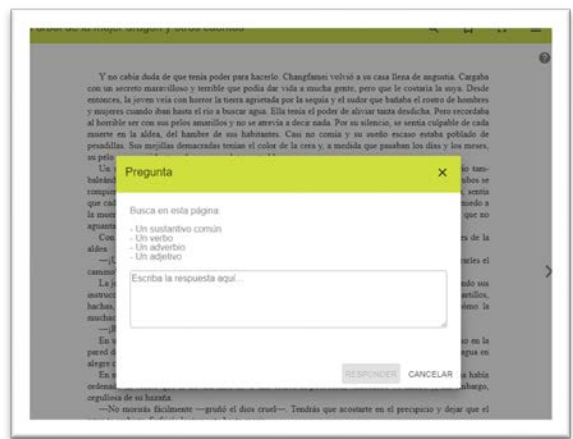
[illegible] de la mujer dragón y otros cuentos

Y no cabía duda de que tenía poder para hacerlo. Changfamei volvió a su casa llena de angustia. Cargaba con un secreto maravilloso y terrible que podía dar vida a mucha gente, pero que le costaría la suya. Desde entonces, la joven veía con horror la tierra agrietada por la sequía y el sudor que bañaba el rostro de hombres y mujeres cuando iban hasta el río a buscar agua. Ella tenía el poder de aliviar tanta desdicha. Pero recordaba al horrible ser con sus pelos amarillos y no se atrevía a decir nada. Por su silencio, se sentía culpable de cada muerte en la aldea, del hambre de sus habitantes. Casi no comía y su sueño escaso estaba poblado de pesadillas. Sus mejillas demacradas tenían el color de la cera y, a medida que pasaban los días y los meses, su pelo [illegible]

Un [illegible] tambaleán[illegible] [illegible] compr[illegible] que cad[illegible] la muer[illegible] aguanta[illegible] Cor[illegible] aldea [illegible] —¡C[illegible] camino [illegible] La j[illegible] instruc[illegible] hachas, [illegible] mucha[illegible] —¡E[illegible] En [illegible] pared d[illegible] alegre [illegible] En e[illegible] ordena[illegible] orgullosa de su hazaña.

Pregunta

Busca en esta página:

- Un sustantivo común
- Un verbo
- Un adverbio
- Un adjetivo

Escriba la respuesta aquí...

RESPONDER CANCELAR

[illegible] ho sen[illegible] sentía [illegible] miedo a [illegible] que no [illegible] es de la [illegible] ares el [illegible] ndo sus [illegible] artillos, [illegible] emo la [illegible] o en la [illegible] agua en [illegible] a había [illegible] nbargo,

—No morirás fácilmente —gruñó el dios cruel—. Tendrás que acostarte en el precipicio y dejar que el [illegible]